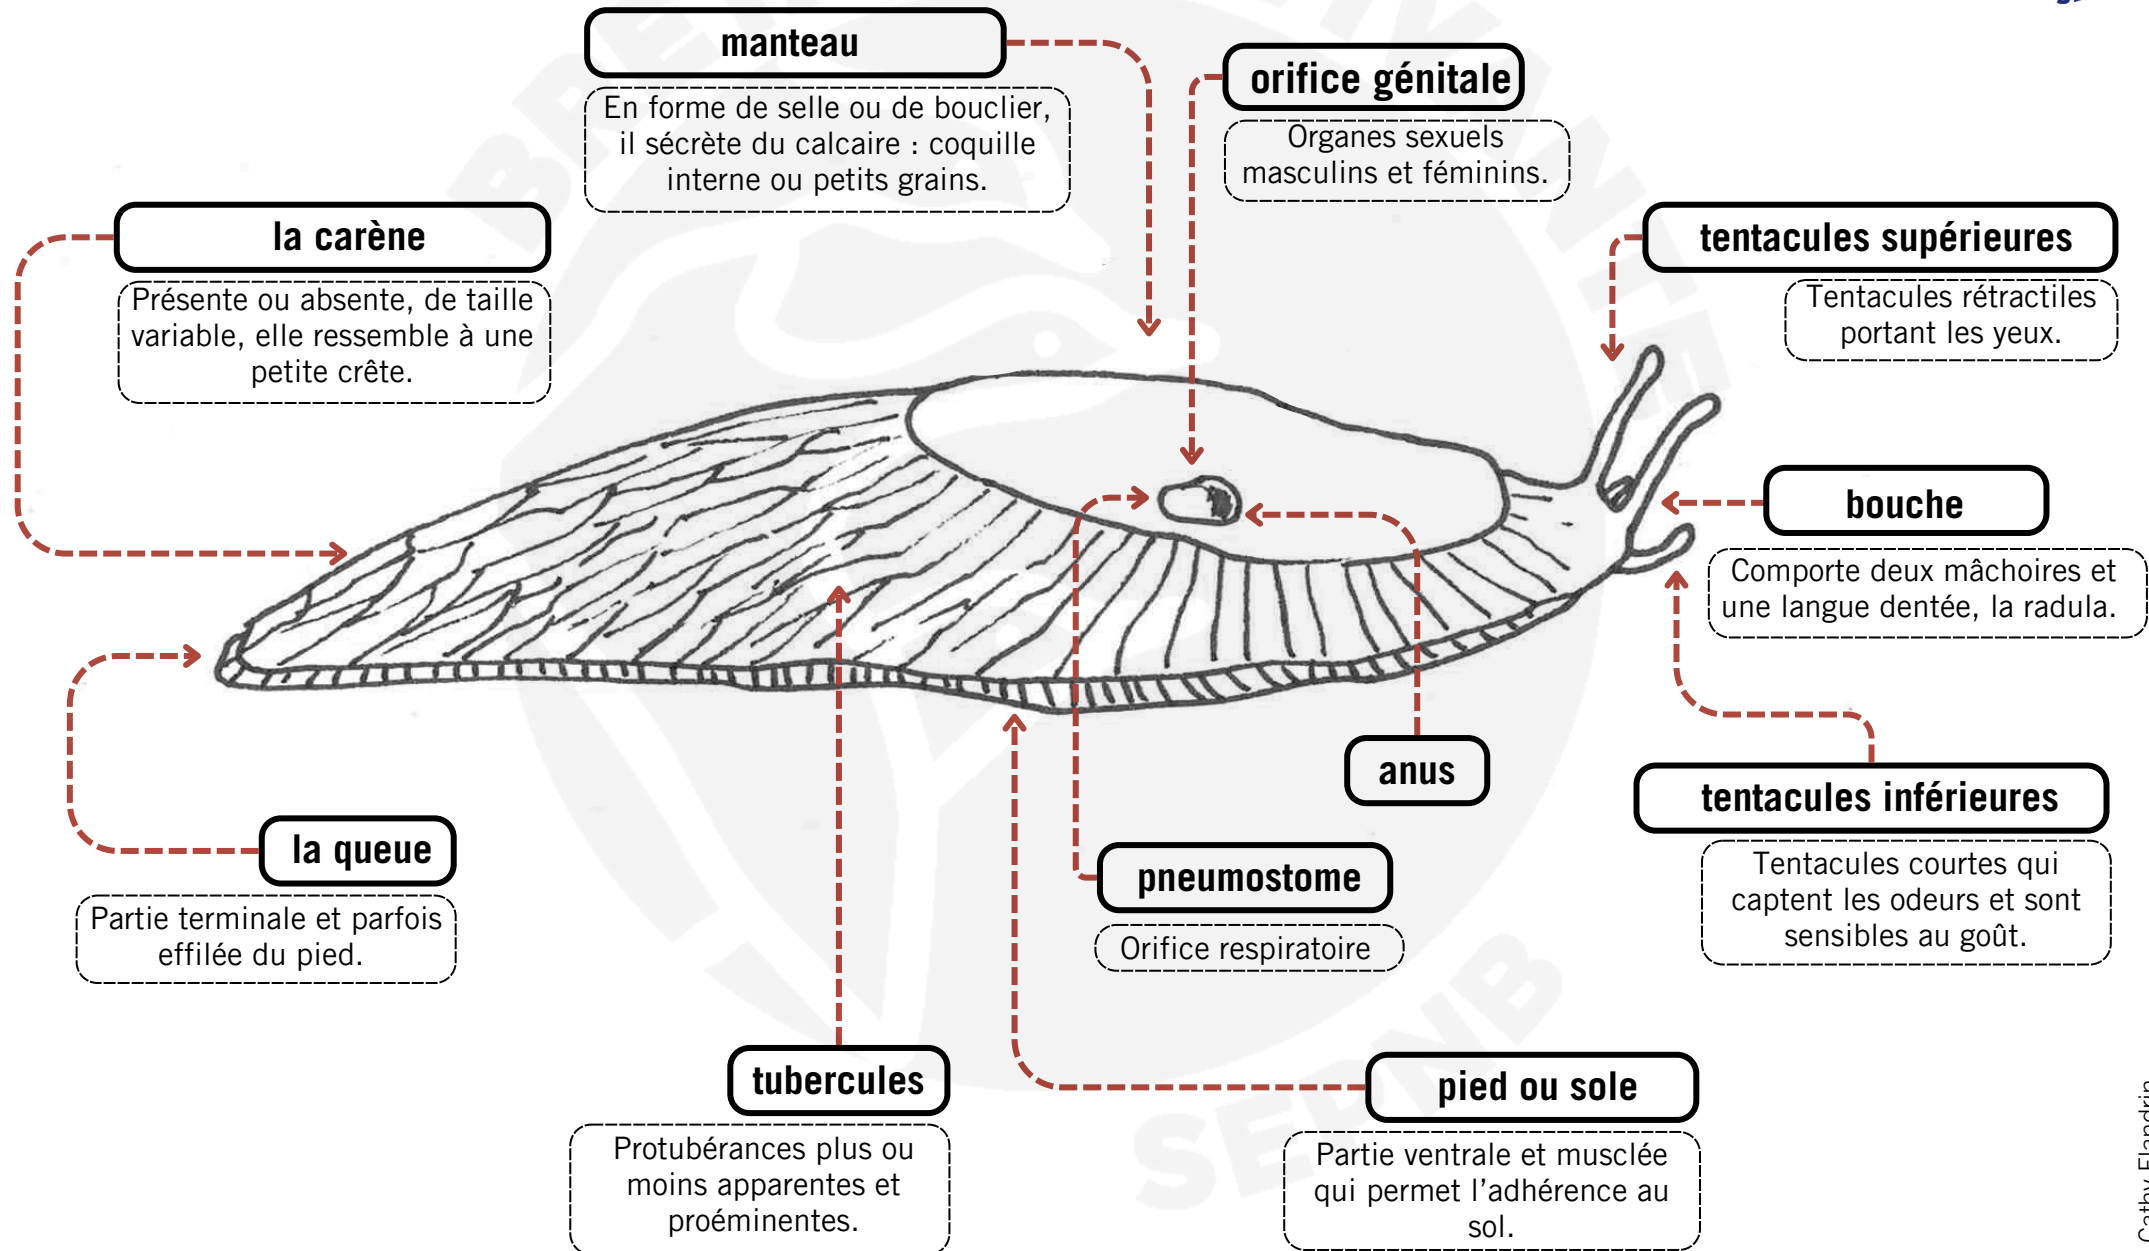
manteau

En forme de selle ou de bouclier, il sécrète du calcaire : coquille interne ou petits grains.

orifice génitale

Organes sexuels masculins et féminins.

la carène

Présente ou absente, de taille variable, elle ressemble à une petite crête.

tentacules supérieures

Tentacules rétractiles portant les yeux.

bouche

Comporte deux mâchoires et une langue dentée, la radula.

anus

tentacules inférieures

Tentacules courtes qui captent les odeurs et sont sensibles au goût.

la queue

Partie terminale et parfois effilée du pied.

pneumostome

Orifice respiratoire

tubercules

Protubérances plus ou moins apparentes et proéminentes.

pied ou sole

Partie ventrale et musclée qui permet l'adhérence au sol.

Cathy Flandrin